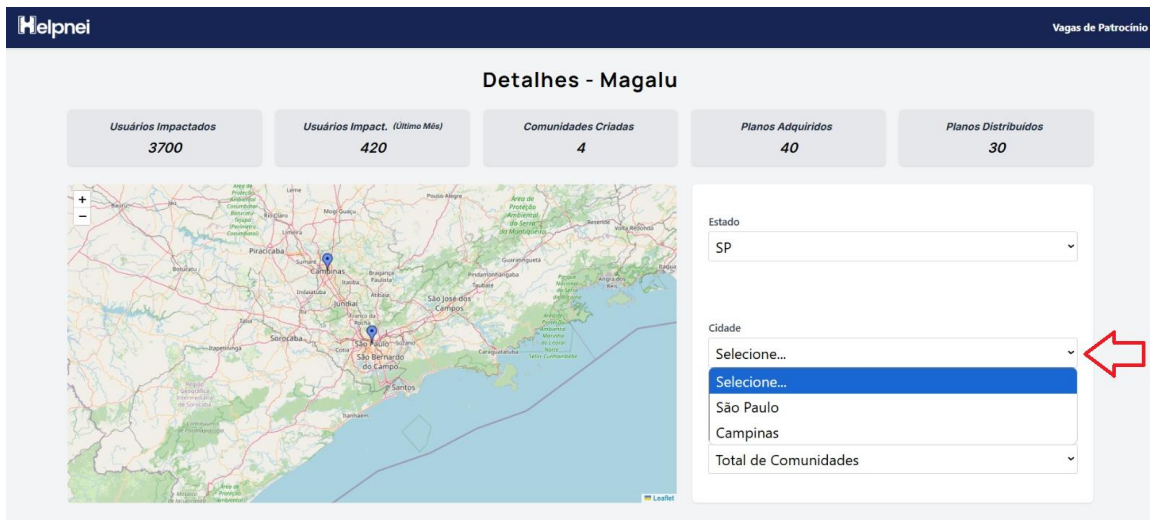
Helpnei

Vagas de Patrocínio

Detalhes - Magalu

Usuários Impactados
3700

Usuários Impact. (Último Mês)
420

Comunidades Criadas
4

Planos Adquiridos
40

Planos Distribuídos
30

+
−

Campinas
São Paulo
São Bernardo do Campo
Santos
Sorocaba
Piracicaba
Jundiaí
São José dos Campos
Taubaté
Bragança Paulista
Atibaia
Indaiatuba
Limeira
Mogi Guaçu
Pouso Alegre
Guaratinguetá
Resende
Volta Redonda
Caraguatatuba
Itanhaém

Leaflet

Estado
SP

Cidade
Selecione...

Selecione...
São Paulo
Campinas

Total de Comunidades